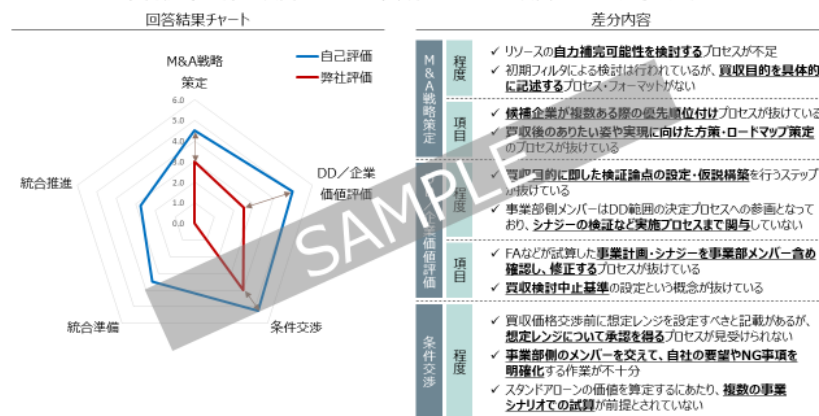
回答結果チャート

M&A戦略策定

自己評価
弊社評価

6.0
5.0
4.0
3.0
2.0
1.0
0.0

DD／企業価値評価

統合推進

統合準備

条件交渉

差分内容

| | | |
|---|---|---|
| M&A戦略策定 | 程度 | ✓ リソースの自力補完可能性を検討するプロセスが不足<br>✓ 初期フィルタによる検討は行われているが、買収目的を具体的に記述するプロセス・フォーマットがない |
| | 項目 | ✓ 候補企業が複数ある際の優先順位付けプロセスが抜けている<br>✓ 買収後のあるべき姿や実現に向けた方策・ロードマップ策定のプロセスが抜けている |
| DD／企業価値評価 | 程度 | ✓ 買収目的に即した検証論点の設定・仮説構築を行うステップが抜けている<br>✓ 事業部側メンバーはDD範囲の決定プロセスへの参画となっており、シナジーの検証など実施プロセスまで関与していない |
| | 項目 | ✓ FAなどが試算した事業計画・シナジーを事業部メンバー含め確認し、修正するプロセスが抜けている<br>✓ 買収検討中止基準の設定という概念が抜けている |
| 条件交渉 | 程度 | ✓ 買収価格交渉前に想定レンジを設定すべきと記載があるが、想定レンジについて承認を得るプロセスが見受けられない<br>✓ 事業部側のメンバーを交えて、自社の要望やNG事項を明確化する作業が不十分<br>✓ スタンドアローンの価値を算定するにあたり、複数の事業シナリオでの試算が前提とされていない |

SAMPLE